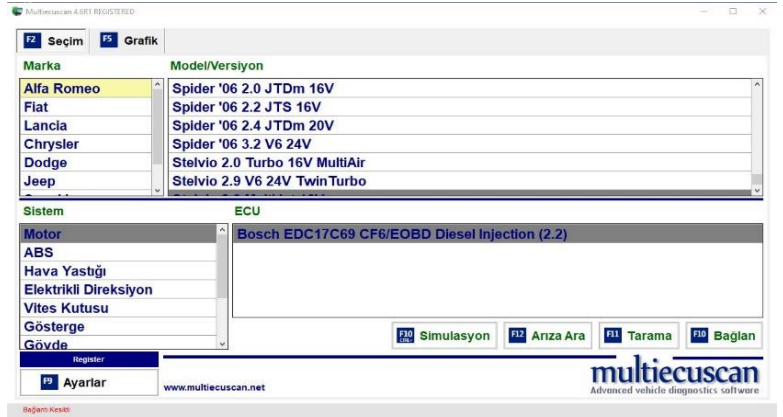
Multiecuscan 4.6R1 REGISTERED

F2 Seçim F5 Grafik

Marka
Alfa Romeo
Fiat
Lancia
Chrysler
Dodge
Jeep

Model/Versiyon
Spider '06 2.0 JTDm 16V
Spider '06 2.2 JTS 16V
Spider '06 2.4 JTDm 20V
Spider '06 3.2 V6 24V
Stelvio 2.0 Turbo 16V MultiAir
Stelvio 2.9 V6 24V TwinTurbo

Sistem
Motor
ABS
Hava Yastığı
Elektrikli Direksiyon
Vites Kutusu
Gösterge
Gövde

ECU
Bosch EDC17C69 CF6/EOBD Diesel Injection (2.2)

F10 CTRL Simulasyon
F12 Arıza Ara
F11 Tarama
F10 Bağlan

Register
F9 Ayarlar

www.multiecuscan.net

multiecuscan
Advanced vehicle diagnostics software

Bağlantı Kesildi